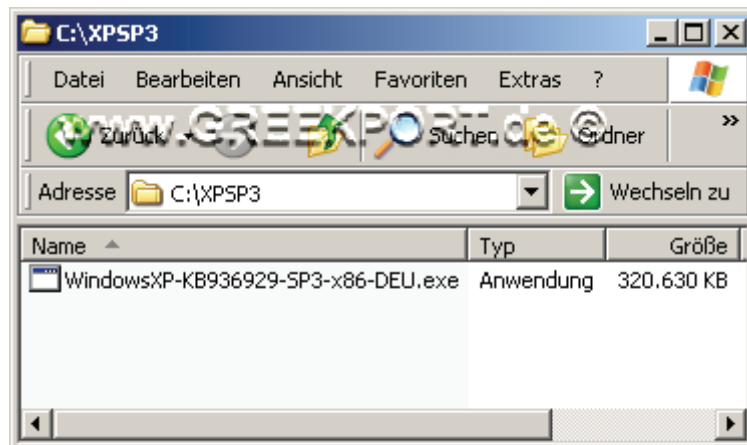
C:\XPSP3

Datei Bearbeiten Ansicht Favoriten Extras ?

Zurück Suchen Ordner »

www.GEEKPORT.de ©

Adresse C:\XPSP3 Wechseln zu

| Name | Typ | Größe |
|---|---|---|
| WindowsXP-KB936929-SP3-x86-DEU.exe | Anwendung | 320.630 KB |